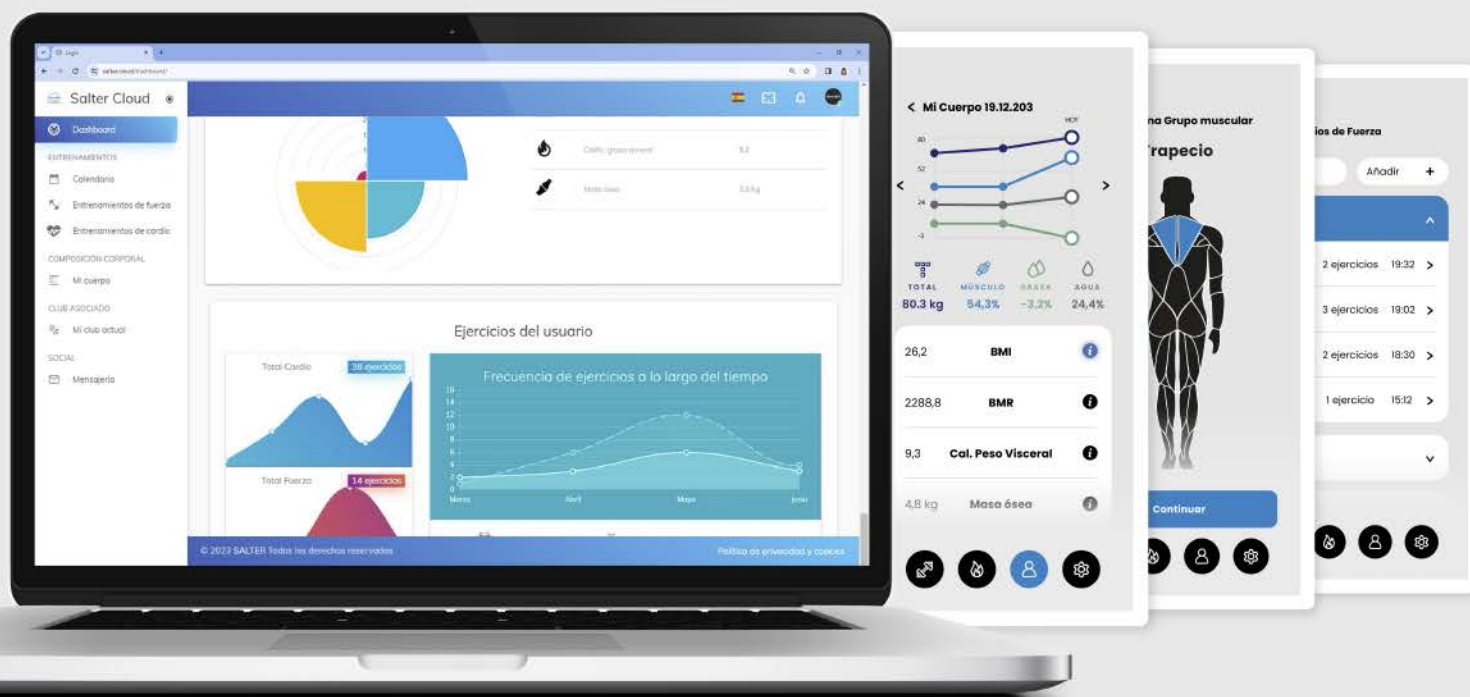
Salter Cloud

Dashboard

ENTRENAMIENTOS

Calendario

Entrenamientos de fuerza

Entrenamientos de cardio

COMPOSICIÓN CORPORAL

Mi cuerpo

CLUB ASOCIADO

Mi club actual

SOCIAL

Mensajería

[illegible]

Masa ósea

Ejercicios del usuario

Total Cardio

38 ejercicios

Total Fuerza

14 ejercicios

Frecuencia de ejercicios a lo largo del tiempo

16
14
12
10
8
6
4
2
0

Marzo

Abril

Mayo

Junio

© 2023 SALTER Todos los derechos reservados

Política de privacidad y cookies

< Mi Cuerpo 19.12.203

HOY

80

52

24

-4

TOTAL
80.3 kg

MÚSCULO
54,3%

GRASA
-3,2%

AGUA
24,4%

26,2 BMI

2288,8 BMR

9,3 Cal. Peso Visceral

4,8 kg Masa ósea

na Grupo muscular

Trapecio

Continuar

ios de Fuerza

Añadir +

2 ejercicios 19:32 >

3 ejercicios 19:02 >

2 ejercicios 18:30 >

1 ejercicio 15:12 >